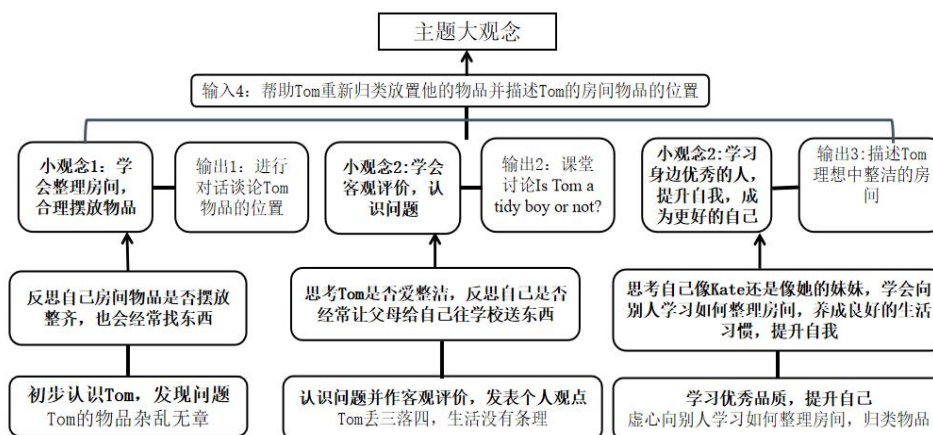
主题大观念

输入4：帮助Tom重新归类放置他的物品并描述Tom的房间物品的位置

小观念1：学会整理房间，合理摆放物品

输出1：进行对话谈论Tom物品的位置

小观念2:学会客观评价，认识问题

输出2：课堂讨论Is Tom a tidy boy or not?

小观念2:学习身边优秀的人，提升自我，成为更好的自己

输出3:描述Tom理想中整洁的房间

反思自己房间物品是否摆放整齐，也会经常找东西

思考Tom是否爱整洁，反思自己是否经常让父母给自己往学校送东西

思考自己像Kate还是像她的妹妹，学会向别人学习如何整理房间，养成良好的生活习惯，提升自我

初步认识Tom，发现问题
Tom的物品杂乱无章

认识问题并作客观评价，发表个人观点
Tom丢三落四，生活没有条理

学习优秀品质，提升自己
虚心向别人学习如何整理房间，归类物品